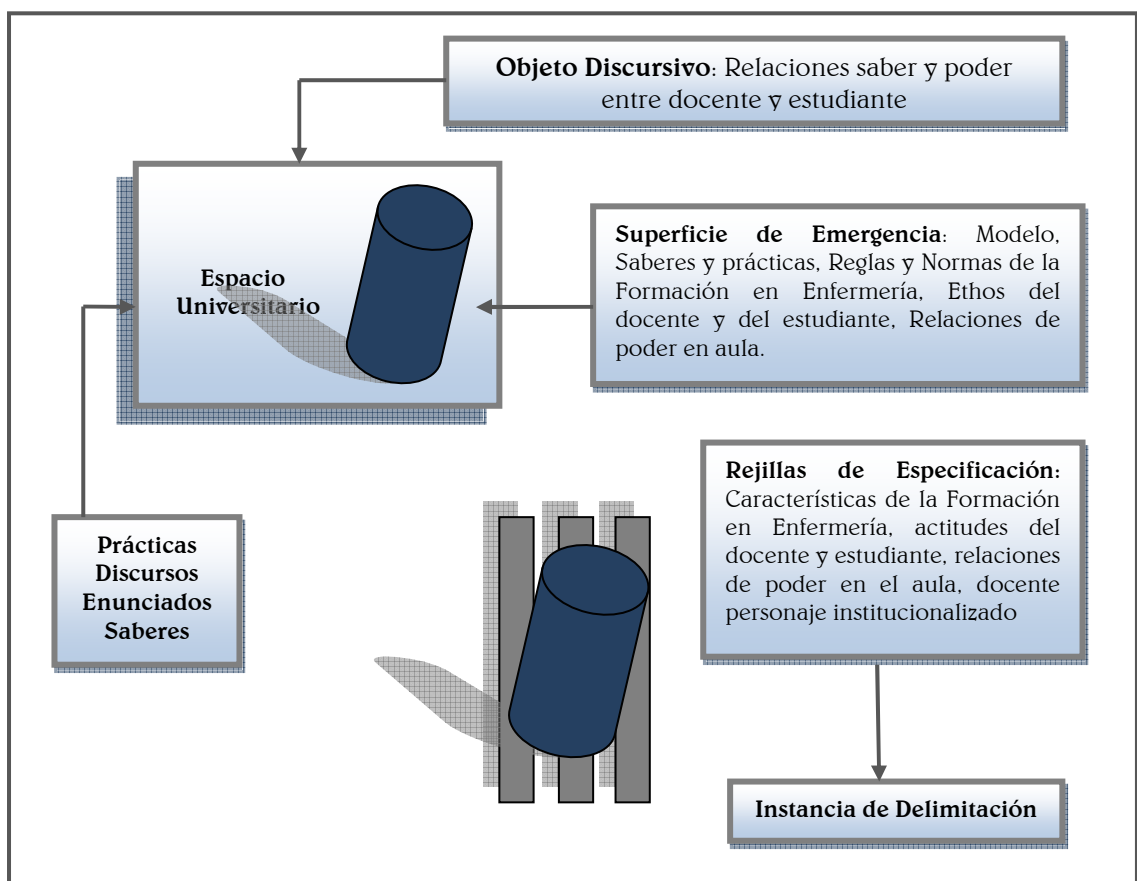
**Objeto Discursivo**: Relaciones saber y poder entre docente y estudiante

Espacio Universitario

**Superficie de Emergencia**: Modelo, Saberes y prácticas, Reglas y Normas de la Formación en Enfermería, Ethos del docente y del estudiante, Relaciones de poder en aula.

**Rejillas de Especificación:** Características de la Formación en Enfermería, actitudes del docente y estudiante, relaciones de poder en el aula, docente personaje institucionalizado

Prácticas
Discursos
Enunciados
Saberes

Instancia de Delimitación